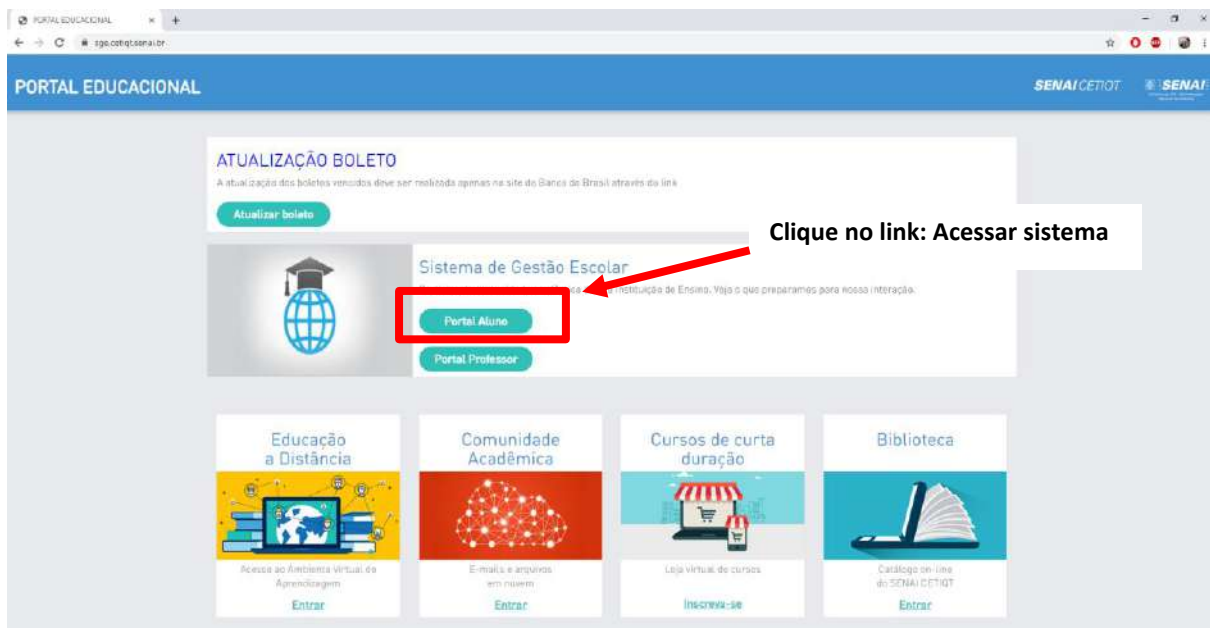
PORTAL EDUCACIONAL × +

sgo.cetiqt.senai.br

PORTAL EDUCACIONAL

SENAI CETIQT SENAI

ATUALIZAÇÃO BOLETO

A atualização dos boletos vencidos deve ser realizada apenas no site do Banco do Brasil através do link

Atualizar boleto

Clique no link: Acessar sistema

Sistema de Gestão Escolar

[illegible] Instituição de Ensino. Veja o que preparamos para nossa interação.

Portal Aluno

Portal Professor

Educação a Distância

Acesso ao Ambiente Virtual de Aprendizagem

Entrar

Comunidade Acadêmica

E-mails e arquivos em nuvem

Entrar

Cursos de curta duração

Loja virtual de cursos

Inscreva-se

Biblioteca

Catálogo on-line do SENAI CETIQT

Entrar